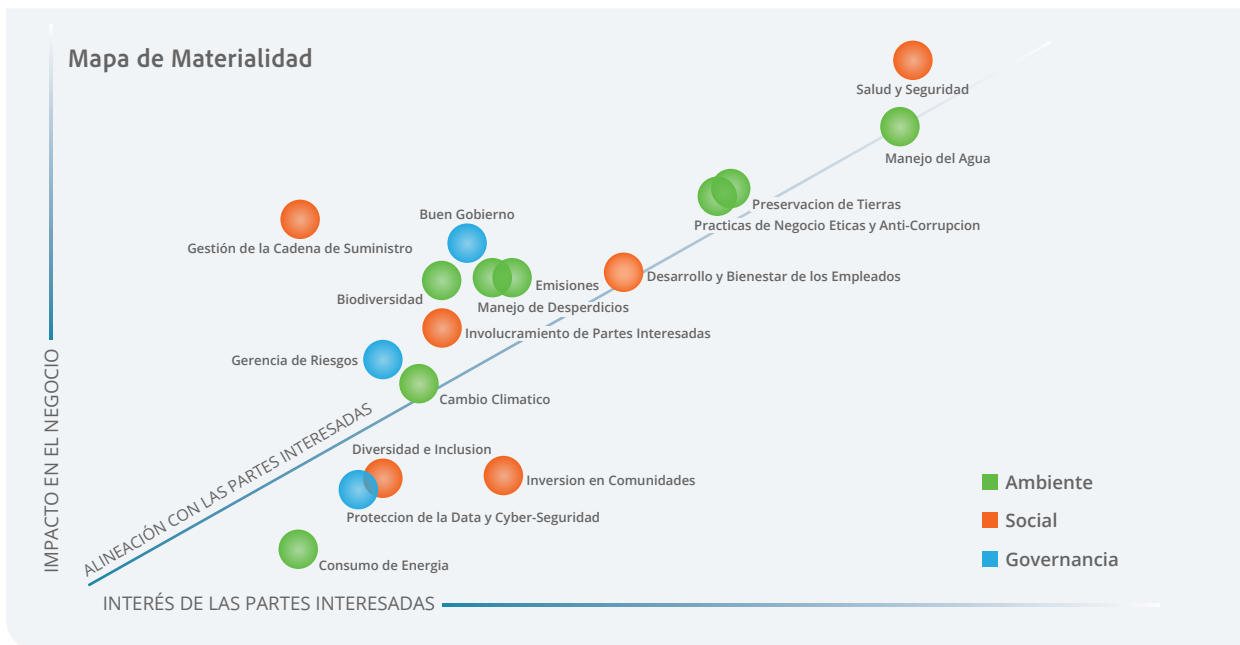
Mapa de Materialidad

Salud y Seguridad

Manejo del Agua

Preservacion de Tierras

Practicas de Negocio Eticas y Anti-Corrupcion

Buen Gobierno

Gestión de la Cadena de Suministro

Emisiones

Desarrollo y Bienestar de los Empleados

Biodiversidad

Manejo de Desperdicios

Involucramiento de Partes Interesadas

Gerencia de Riesgos

Cambio Climatico

Diversidad e Inclusion

Inversion en Comunidades

Proteccion de la Data y Cyber-Seguridad

Consumo de Energia

Ambiente

Social

Governancia

IMPACTO EN EL NEGOCIO

ALINEACIÓN CON LAS PARTES INTERESADAS

INTERÉS DE LAS PARTES INTERESADAS